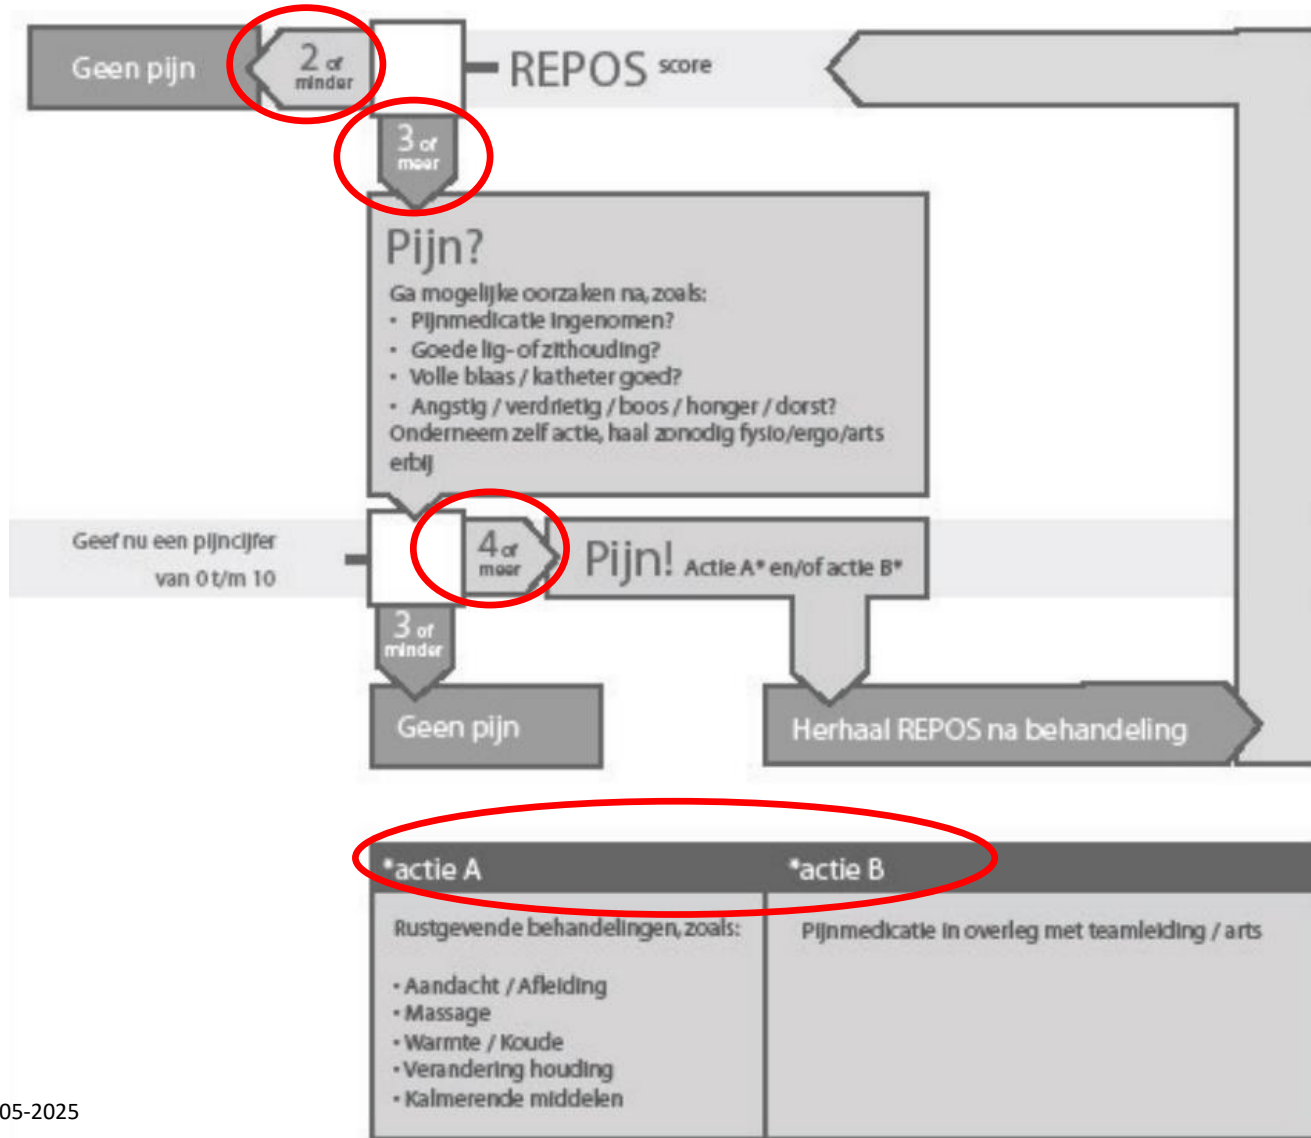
Geen pijn

2 of minder

REPOS score

3 of meer

Pijn?

Ga mogelijke oorzaken na, zoals:
• Pijnmedicatie ingenomen?
• Goede lig- of zithouding?
• Volle blaas / katheter goed?
• Angstig / verdrietig / boos / honger / dorst?
Onderneem zelf actie, haal zonodig fysio/ergo/arts erbij

Geef nu een pijncijfer van 0 t/m 10

4 of meer

Pijn! Actie A* en/of actie B*

3 of minder

Geen pijn

Herhaal REPOS na behandeling

| *actie A | *actie B |
|---|---|
| Rustgevende behandelingen, zoals: • Aandacht / Afleiding • Massage • Warmte / Koude • Verandering houding • Kalmerende middelen | Pijnmedicatie in overleg met teamleiding / arts |

05-2025